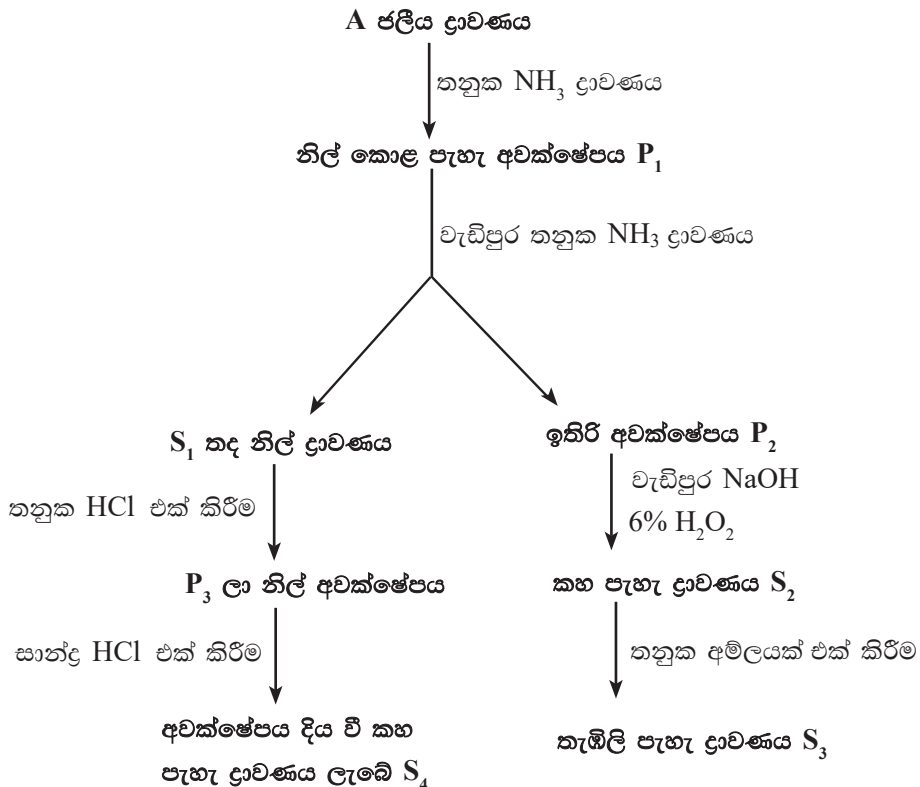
A ජලීය ද්‍රාවණය

තනුක $NH_3$ ද්‍රාවණය

නිල් කොළ පැහැ අවක්ෂේපය $P_1$

වැඩිපුර තනුක $NH_3$ ද්‍රාවණය

$S_1$ තද නිල් ද්‍රාවණය

තනුක HCl එක් කිරීම

$P_3$ ලා නිල් අවක්ෂේපය

සාන්ද්‍ර HCl එක් කිරීම

අවක්ෂේපය දිය වී කහ පැහැ ද්‍රාවණය ලැබේ $S_4$

ඉතිරි අවක්ෂේපය $P_2$

වැඩිපුර NaOH
6% $H_2O_2$

කහ පැහැ ද්‍රාවණය $S_2$

තනුක අම්ලයක් එක් කිරීම

තැඹිලි පැහැ ද්‍රාවණය $S_3$